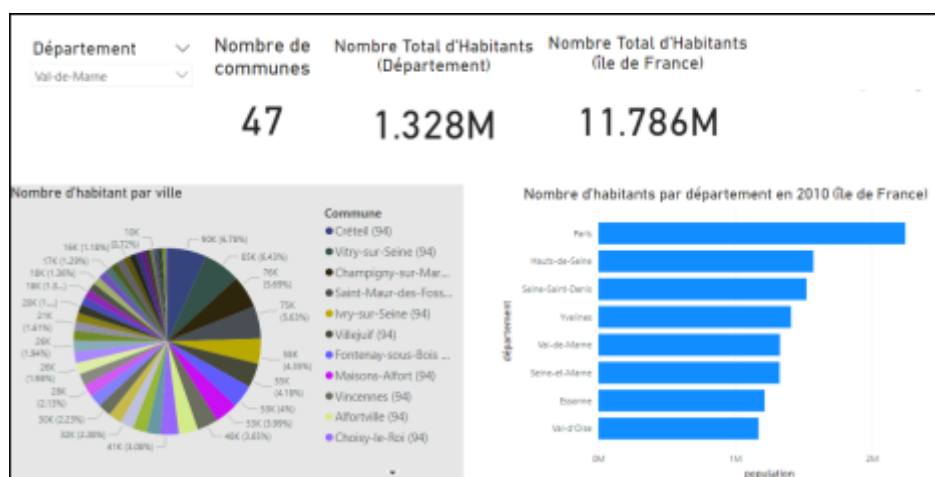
Département
Val-de-Marne

Nombre de communes
47

Nombre Total d'Habitants (Département)
1.328M

Nombre Total d'Habitants (Île de France)
11.786M

Nombre d'habitant par ville

10K (0.72%)
16K (1.18%)
17K (1.29%)
18K (1.36%)
18K (1.3...)
20K (1....)
21K (1.61%)
24K (1.84%)
26K (1.98%)
28K (2.13%)
30K (2.23%)
32K (2.38%)
41K (3.08%)
46K (3.45%)
53K (3.99%)
53K (4%)
55K (4.18%)
58K (4.39%)
75K (5.63%)
76K (5.69%)
85K (6.43%)
90K (6.78%)

Commune
Créteil (94)
Vitry-sur-Seine (94)
Champigny-sur-Mar...
Saint-Maur-des-Foss...
Ivry-sur-Seine (94)
Villejuif (94)
Fontenay-sous-Bois ...
Maisons-Alfort (94)
Vincennes (94)
Alfortville (94)
Choisy-le-Roi (94)

Nombre d'habitants par département en 2010 (Île de France)

département
Paris
Hauts-de-Seine
Seine-Saint-Denis
Yvelines
Val-de-Marne
Seine-et-Marne
Essonne
Val-d'Oise

0M
1M
2M
population